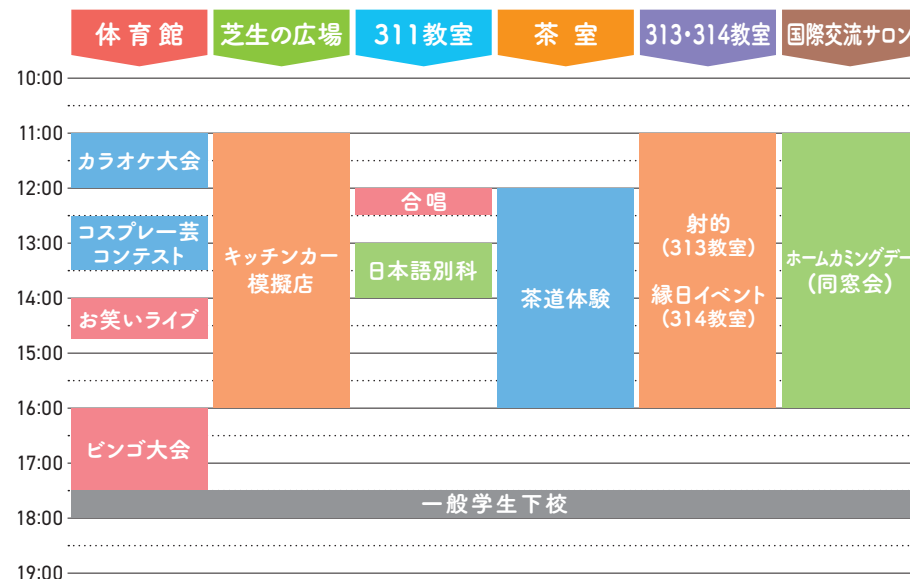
| | 体育館 | 芝生の広場 | 311教室 | 茶 室 | 313・314教室 | 国際交流サロン |
|---|---|---|---|---|---|---|
| 10:00 | | | | | | |
| 11:00 | カラオケ大会 | キッチンカー模擬店 | | | | ホームカミングデー(同窓会) |
| 12:00 | | | 合唱 | 茶道体験 | 射的(313教室) 縁日イベント(314教室) | |
| 13:00 | コスプレー芸コンテスト | | 日本語別科 | | | |
| 14:00 | お笑いライブ | | | | | |
| 15:00 | | | | | | |
| 16:00 | ビンゴ大会 | | | | | |
| 17:00 | | | | | | |
| 18:00 | 一般学生下校 | | | | | |
| 19:00 | | | | | | |